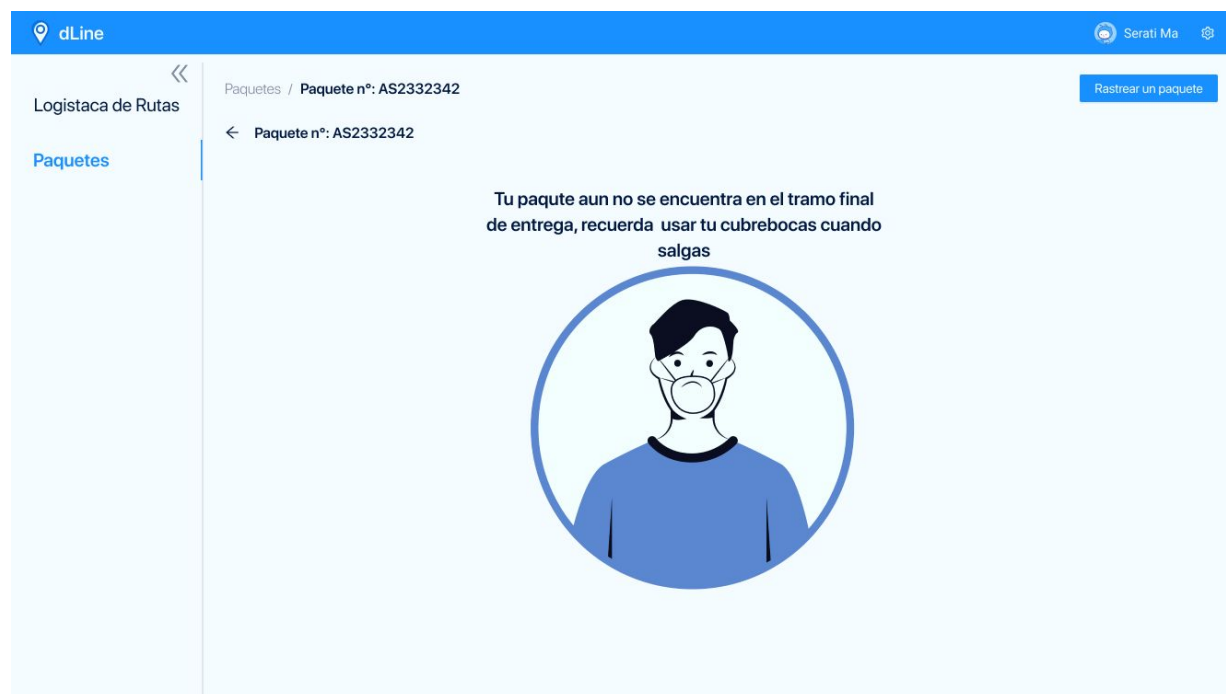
dLine

Serati Ma

Logistaca de Rutas

Paquetes

Paquetes / Paquete nº: AS2332342

Rastrear un paquete

← Paquete nº: AS2332342

Tu paqute aun no se encuentra en el tramo final de entrega, recuerda usar tu cubrebocas cuando salgas